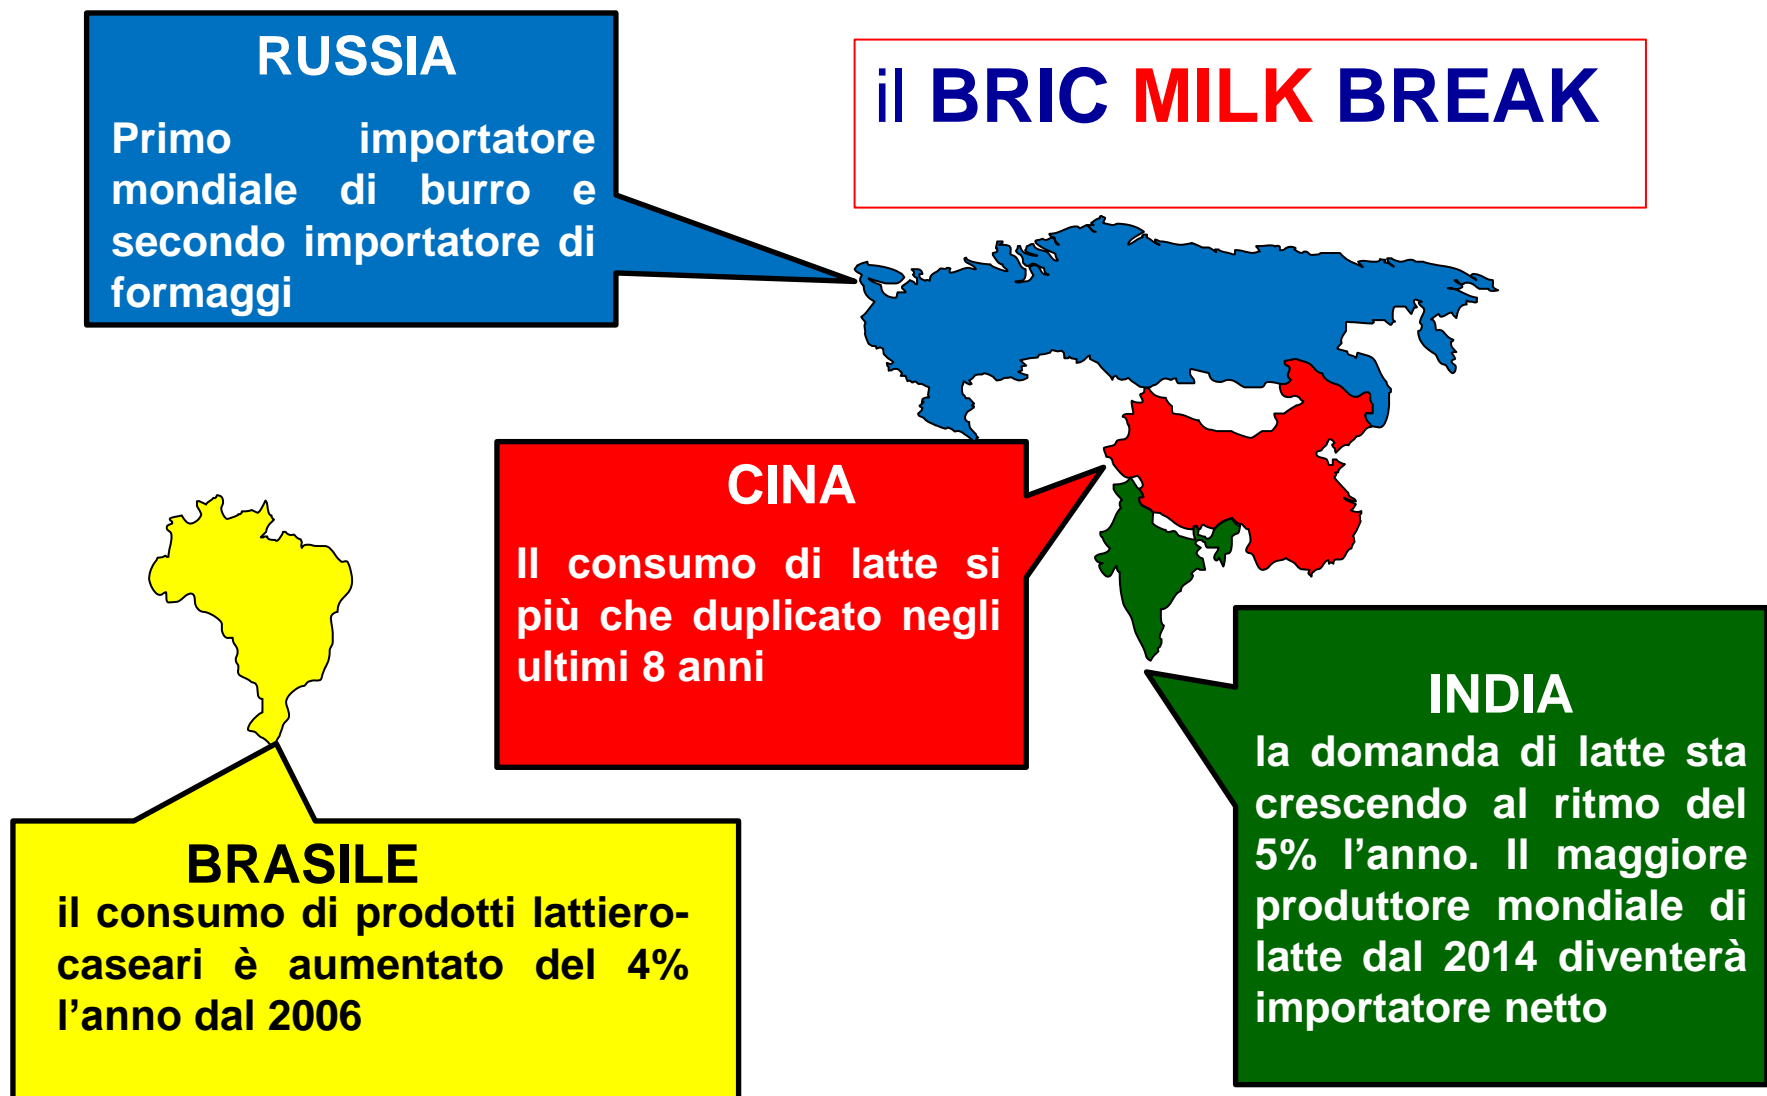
RUSSIA

Primo importatore mondiale di burro e secondo importatore di formaggi

il BRIC MILK BREAK

CINA

Il consumo di latte si più che duplicato negli ultimi 8 anni

INDIA

la domanda di latte sta crescendo al ritmo del 5% l’anno. Il maggiore produttore mondiale di latte dal 2014 diventerà importatore netto

BRASILE

il consumo di prodotti lattiero-caseari è aumentato del 4% l’anno dal 2006